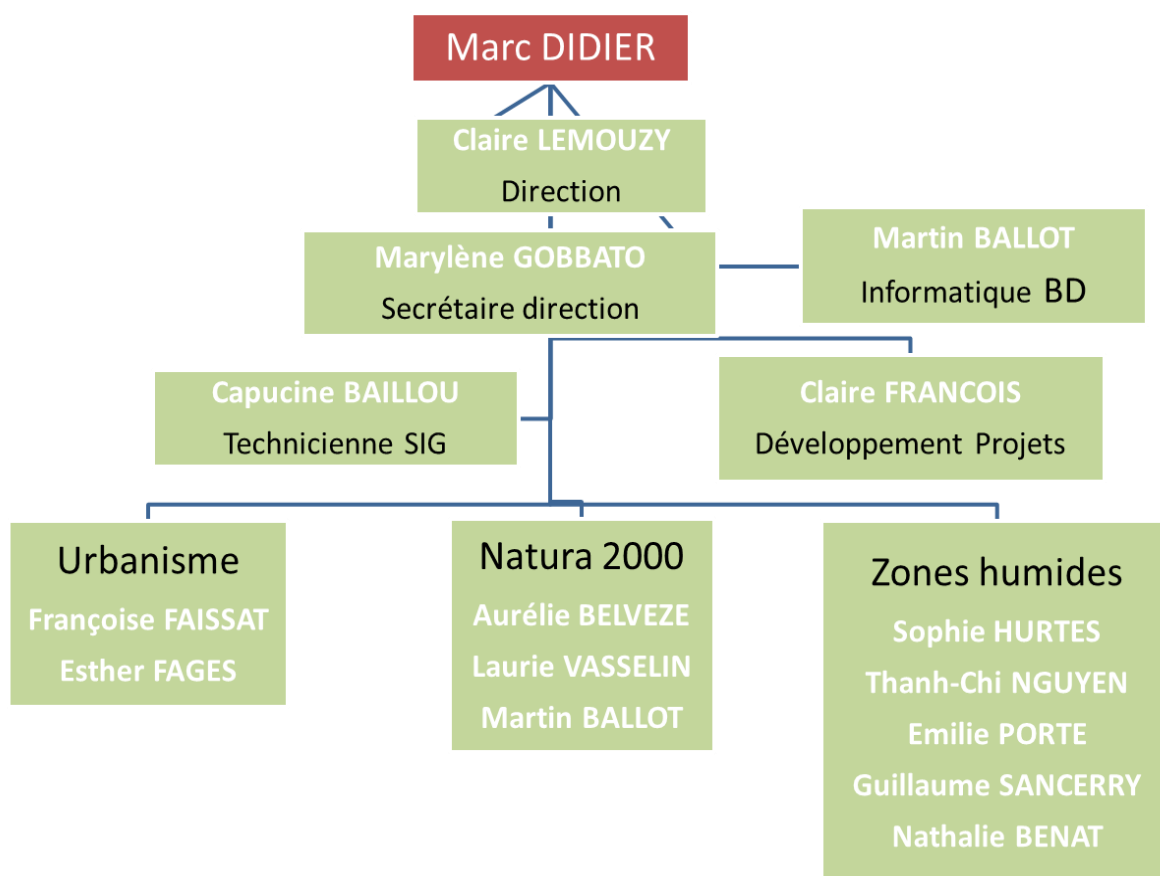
Marc DIDIER

Claire LEMOUZY
Direction

Marylène GOBBATO
Secrétaire direction

Martin BALLOT
Informatique BD

Capucine BAILLOU
Technicienne SIG

Claire FRANCOIS
Développement Projets

Urbanisme
Françoise FAISSAT
Esther FAGES

Natura 2000
Aurélie BELVEZE
Laurie VASSELIN
Martin BALLOT

Zones humides
Sophie HURTES
Thanh-Chi NGUYEN
Emilie PORTE
Guillaume SANCERRY
Nathalie BENAT